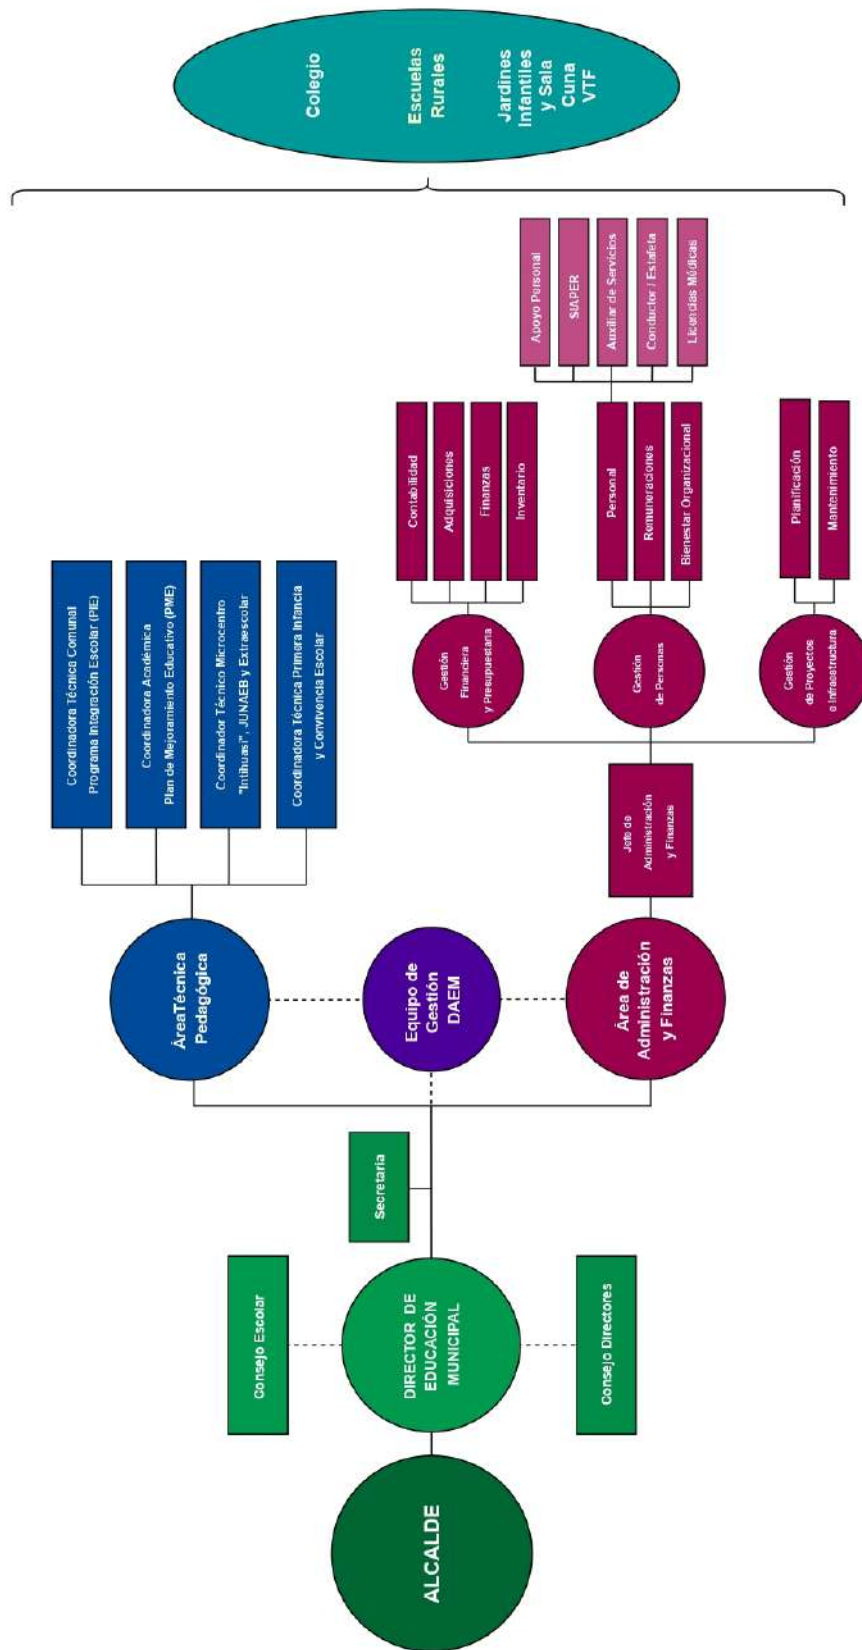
ALCALDE

Consejo Escolar

DIRECTOR DE EDUCACIÓN MUNICIPAL

Consejo Directores

Secretaria

ÁreaTécnica Pedagógica

Equipo de Gestión DAEM

Área de Administración y Finanzas

Coordinadora Técnica Comunal Programa Integración Escolar (PIE)

Coordinadora Académica Plan de Mejoramiento Educativo (PME)

Coordinador Técnico Microcentro "Intihuasi", JUNAEB y Extraescolar

Coordinadora Técnica Primera Infancia y Convivencia Escolar

Jefe de Administración y Finanzas

Gestión Financiera y Presupuestaria

Gestión de Personas

Gestión de Proyectos e Infraestructura

Contabilidad

Adquisiciones

Finanzas

Inventario

Personal

Remuneraciones

Bienestar Organizacional

Planificación

Mantenimiento

Apoyo Personal

SIAPER

Auxiliar de Servicios

Conductor / Estafeta

Licencias Médicas

Colegio

Escuelas Rurales

Jardines Infantiles y Sala Cuna VTF